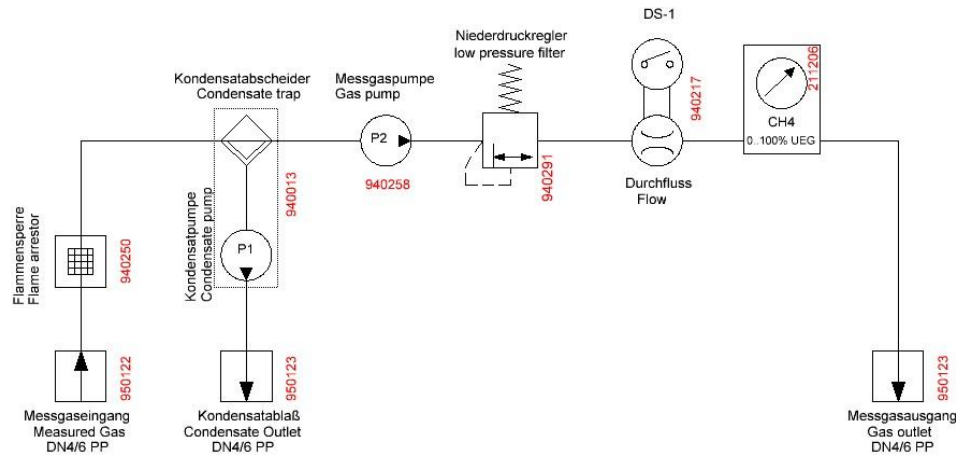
DS-1

Niederdruckregler
low pressure filter

Kondensatabscheider
Condensate trap

Messgaspumpe
Gas pump

211206

CH4
0..100% UEG

P2

940258

940291

940217

Durchfluss
Flow

940013

Kondensatpumpe
Condensate pump

P1

Flammensperre
Flame arrestor

940250

950122

950123

950123

Messgaseingang
Measured Gas
DN4/6 PP

Kondensatablaß
Condensate Outlet
DN4/6 PP

Messgasausgang
Gas outlet
DN4/6 PP